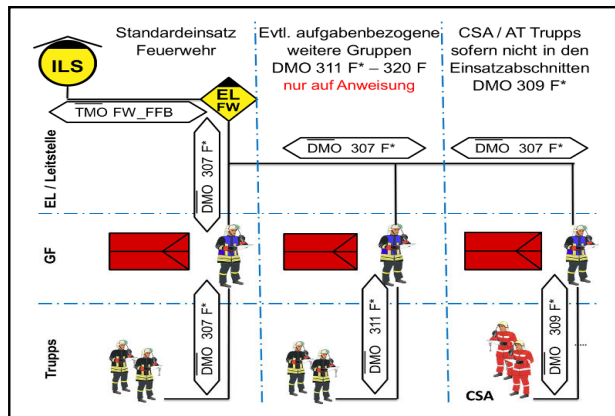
ILS

Standardeinsatz Feuerwehr

Evtl. aufgabenbezogene weitere Gruppen DMO 311 F* – 320 F
nur auf Anweisung

CSA / AT Trupps sofern nicht in den Einsatzabschnitten DMO 309 F*

EL FW

TMO FW_FFB

DMO 307 F*

DMO 307 F*

DMO 307 F*

EL / Leitstelle

GF

Trupps

DMO 307 F*

DMO 311 F*

DMO 309 F*

.....

CSA